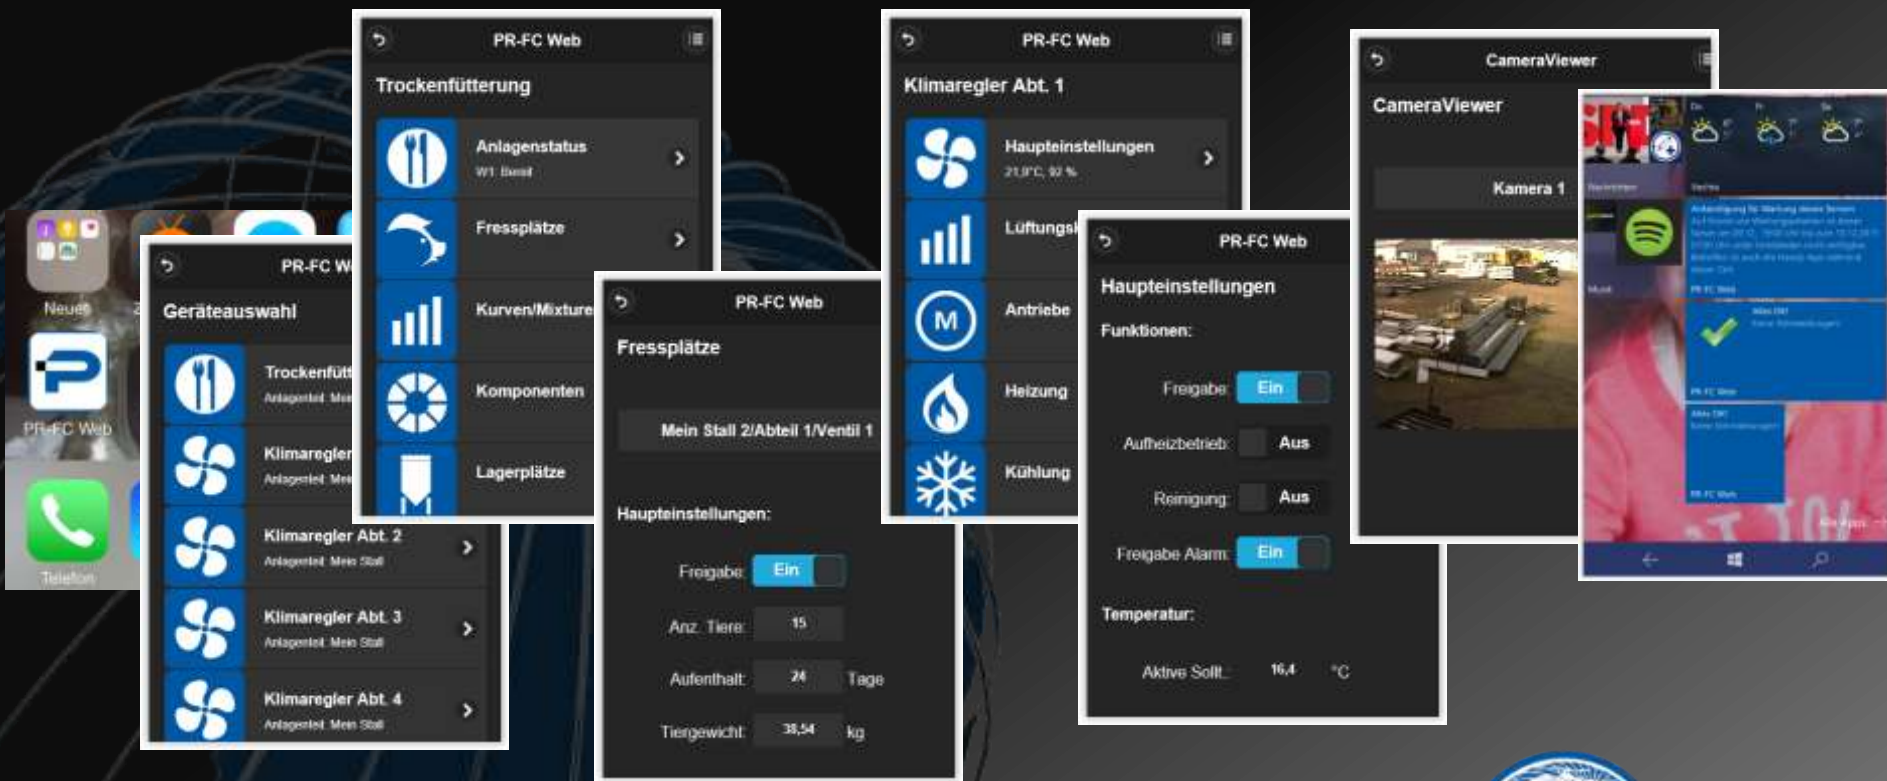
Neues

PR-FC Web

Telefon

PR-FC W

Geräteauswahl

Trockenfütt
Anlagenteil: Mei

Klimaregler
Anlagenteil: Mei

Klimaregler Abt. 2
Anlagenteil: Mein Stall

Klimaregler Abt. 3
Anlagenteil: Mein Stall

Klimaregler Abt. 4
Anlagenteil: Mein Stall

PR-FC Web

Trockenfütterung

Anlagenstatus
W1: Bereit

Fressplätze

Kurven/Mixture

Komponenten

Lagerplätze

PR-FC Web

Fressplätze

Mein Stall 2/Abteil 1/Ventil 1

Haupteinstellungen:

Freigabe: Ein

Anz. Tiere: 15

Aufenthalt: 24 Tage

Tiergewicht: 38,54 kg

PR-FC Web

Klimaregler Abt. 1

Haupteinstellungen
21,9°C, 92 %

Lüftungs

Antriebe

Heizung

Kühlung

PR-FC Web

Haupteinstellungen

Funktionen:

Freigabe: Ein

Aufheizbetrieb: Aus

Reinigung: Aus

Freigabe Alarm: Ein

Temperatur:

Aktive Sollt.: 16,4 °C

CameraViewer

CameraViewer

Kamera 1

PR-FC Web

PR-FC Web

PR-FC Web

Alle Apps